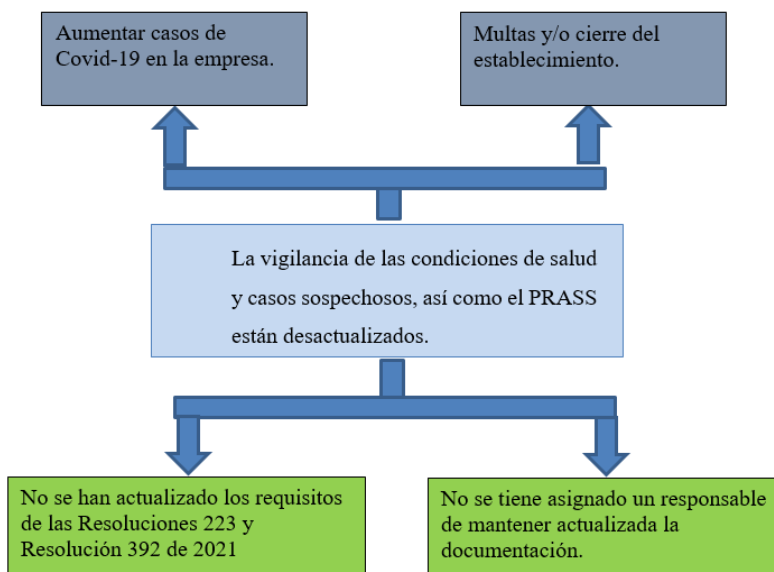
Aumentar casos de Covid-19 en la empresa.

Multas y/o cierre del establecimiento.

La vigilancia de las condiciones de salud y casos sospechosos, así como el PRASS están desactualizados.

No se han actualizado los requisitos de las Resoluciones 223 y Resolución 392 de 2021

No se tiene asignado un responsable de mantener actualizada la documentación.